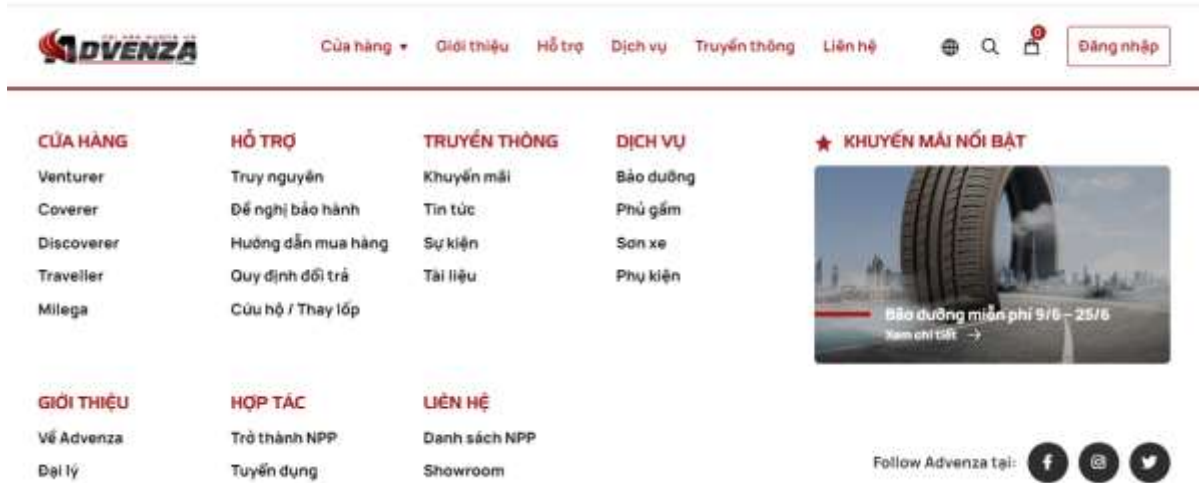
ADVENZA

Cửa hàng ▾ Giới thiệu Hỗ trợ Dịch vụ Truyền thông Liên hệ

0

Đăng nhập

CỬA HÀNG
Venturer
Coverer
Discoverer
Traveller
Milega

HỖ TRỢ
Truy nguyên
Đề nghị bảo hành
Hướng dẫn mua hàng
Quy định đổi trả
Cứu hộ / Thay lốp

TRUYỀN THÔNG
Khuyến mãi
Tin tức
Sự kiện
Tài liệu

DỊCH VỤ
Bảo dưỡng
Phủ gầm
Sơn xe
Phụ kiện

KHUYẾN MÃI NỔI BẬT

Bảo dưỡng miễn phí 9/6 – 25/6
Xem chi tiết →

GIỚI THIỆU
Về Advenza
Đại lý

HỢP TÁC
Trở thành NPP
Tuyển dụng

LIÊN HỆ
Danh sách NPP
Showroom

Follow Advenza tại: